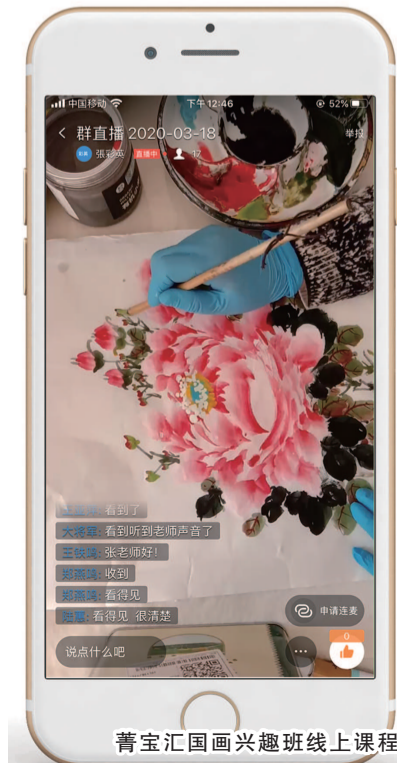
中国移动 下午12:46 52%

< 群直播 2020-03-18 举报

张老师 直播中 17

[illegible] 看到了

大师兄: 看到听到老师声音了

王钦鸿: 张老师好!

郑善鸿: 收到

郑善鸿: 看得见

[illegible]: 看得见 很清楚

申请连麦

说点什么吧

菁宝汇国画兴趣班线上课程